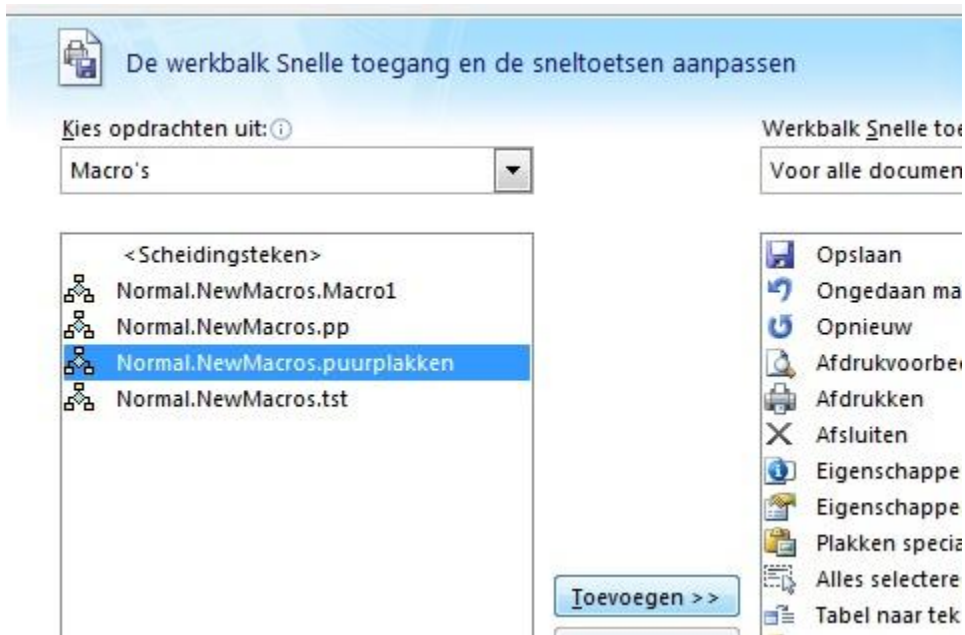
De werkbalk Snelle toegang en de sneltoetsen aanpassen

Kies opdrachten uit:

Macro's

<Scheidingsteken>
Normal.NewMacros.Macro1
Normal.NewMacros.pp
Normal.NewMacros.puurplakken
Normal.NewMacros.tst

Toevoegen >>

Werkbalk Snelle toe

Voor alle documen

Opslaan
Ongedaan ma
Opnieuw
Afdrukvoorbe
Afdrukken
Afsluiten
Eigenschappe
Eigenschappe
Plakken specia
Alles selectere
Tabel naar tek